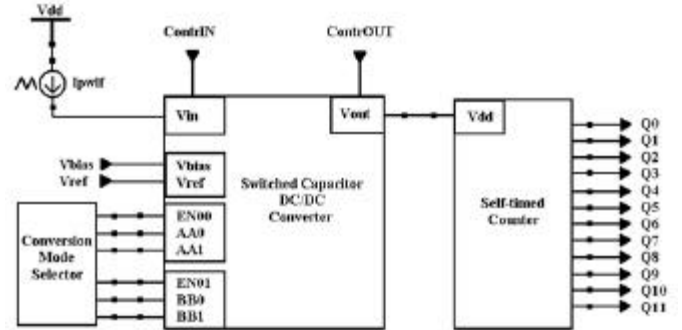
Vdd

Ipwif

ContrIN

ContrOUT

Vin

Vout

Vdd

Vbias

Vref

Vbias
Vref

Switched Capacitor DC/DC Converter

Self-timed Counter

Conversion Mode Selector

EN00
AA0
AA1

EN01
BB0
BB1

Q0
Q1
Q2
Q3
Q4
Q5
Q6
Q7
Q8
Q9
Q10
Q11